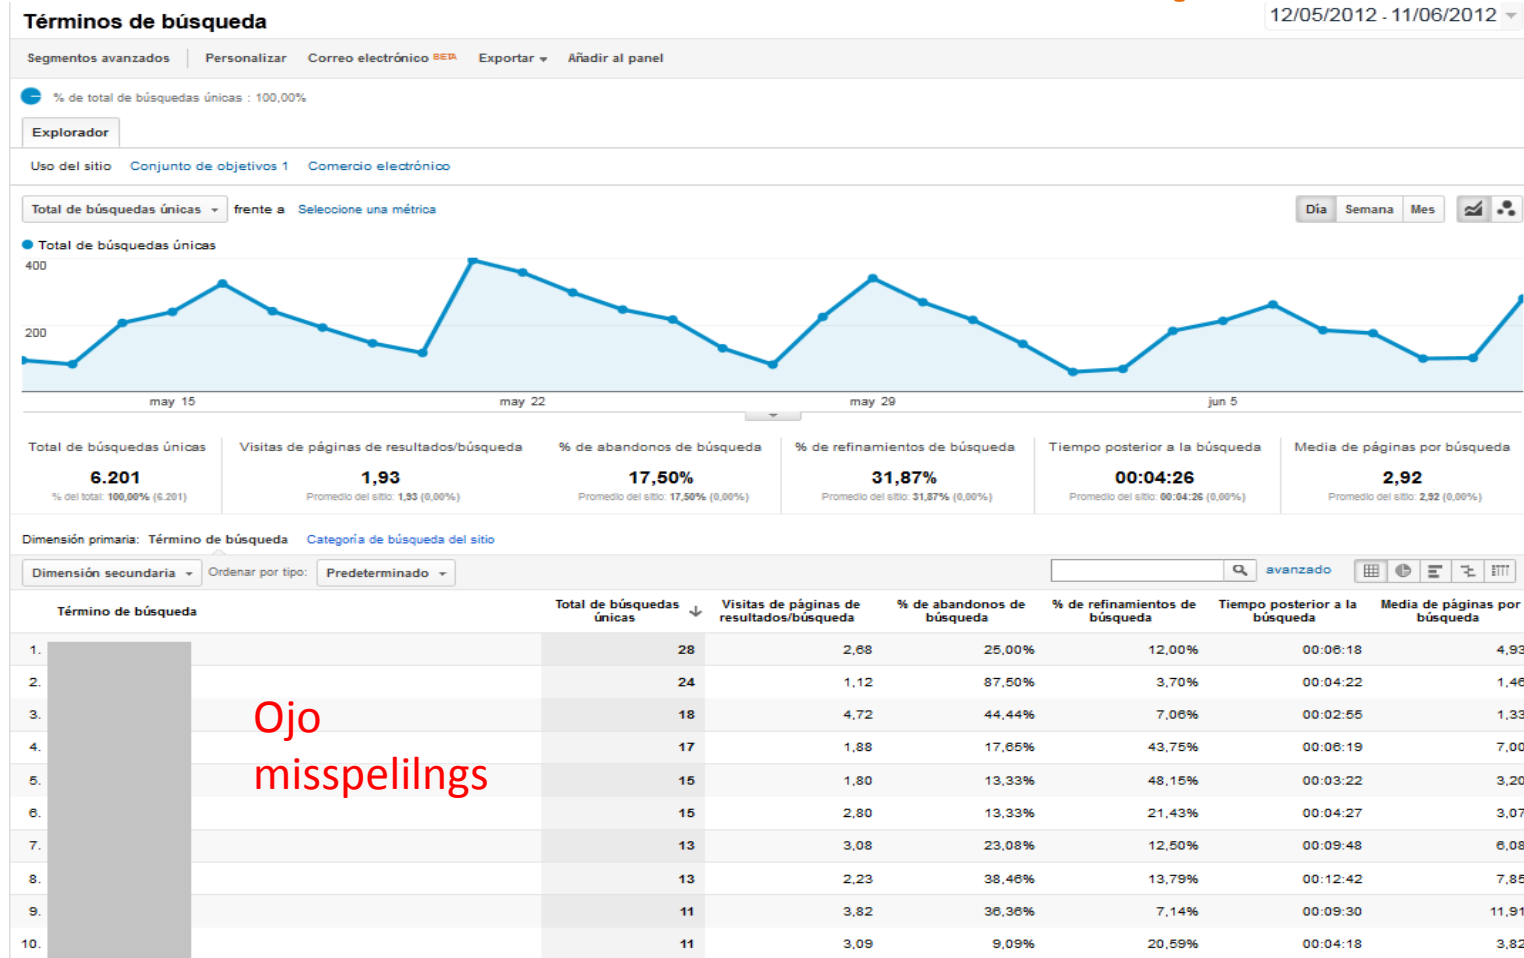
Términos de búsqueda

12/05/2012 - 11/06/2012

Segmentos avanzados | Personalizar | Correo electrónico BETA | Exportar | Añadir al panel

% de total de búsquedas únicas : 100,00%

Explorador

Uso del sitio | Conjunto de objetivos 1 | Comercio electrónico

Total de búsquedas únicas | frente a | Seleccione una métrica

Día | Semana | Mes

Total de búsquedas únicas

400

200

may 15 | may 22 | may 29 | jun 5

| Total de búsquedas únicas | Visitas de páginas de resultados/búsqueda | % de abandonos de búsqueda | % de refinamientos de búsqueda | Tiempo posterior a la búsqueda | Media de páginas por búsqueda |
|---|---|---|---|---|---|
| 6.201 | 1,93 | 17,50% | 31,87% | 00:04:26 | 2,92 |
| % del total: 100,00% (6.201) | Promedio del sitio: 1,93 (0,00%) | Promedio del sitio: 17,50% (0,00%) | Promedio del sitio: 31,87% (0,00%) | Promedio del sitio: 00:04:26 (0,00%) | Promedio del sitio: 2,92 (0,00%) |

Dimensión primaria: Término de búsqueda | Categoría de búsqueda del sitio

Dimensión secundaria | Ordenar por tipo: | Predeterminado | avanzado

| | Término de búsqueda | Total de búsquedas únicas | Visitas de páginas de resultados/búsqueda | % de abandonos de búsqueda | % de refinamientos de búsqueda | Tiempo posterior a la búsqueda | Media de páginas por búsqueda |
|---|---|---|---|---|---|---|---|
| 1. | | 28 | 2,68 | 25,00% | 12,00% | 00:06:18 | 4,93 |
| 2. | | 24 | 1,12 | 87,50% | 3,70% | 00:04:22 | 1,46 |
| 3. | | 18 | 4,72 | 44,44% | 7,06% | 00:02:55 | 1,33 |
| 4. | | 17 | 1,88 | 17,65% | 43,75% | 00:06:19 | 7,00 |
| 5. | | 15 | 1,80 | 13,33% | 48,15% | 00:03:22 | 3,20 |
| 6. | | 15 | 2,80 | 13,33% | 21,43% | 00:04:27 | 3,07 |
| 7. | | 13 | 3,08 | 23,08% | 12,50% | 00:09:48 | 6,08 |
| 8. | | 13 | 2,23 | 38,46% | 13,79% | 00:12:42 | 7,85 |
| 9. | | 11 | 3,82 | 36,36% | 7,14% | 00:09:30 | 11,91 |
| 10. | | 11 | 3,09 | 9,09% | 20,59% | 00:04:18 | 3,82 |

Ojo misspelilngs